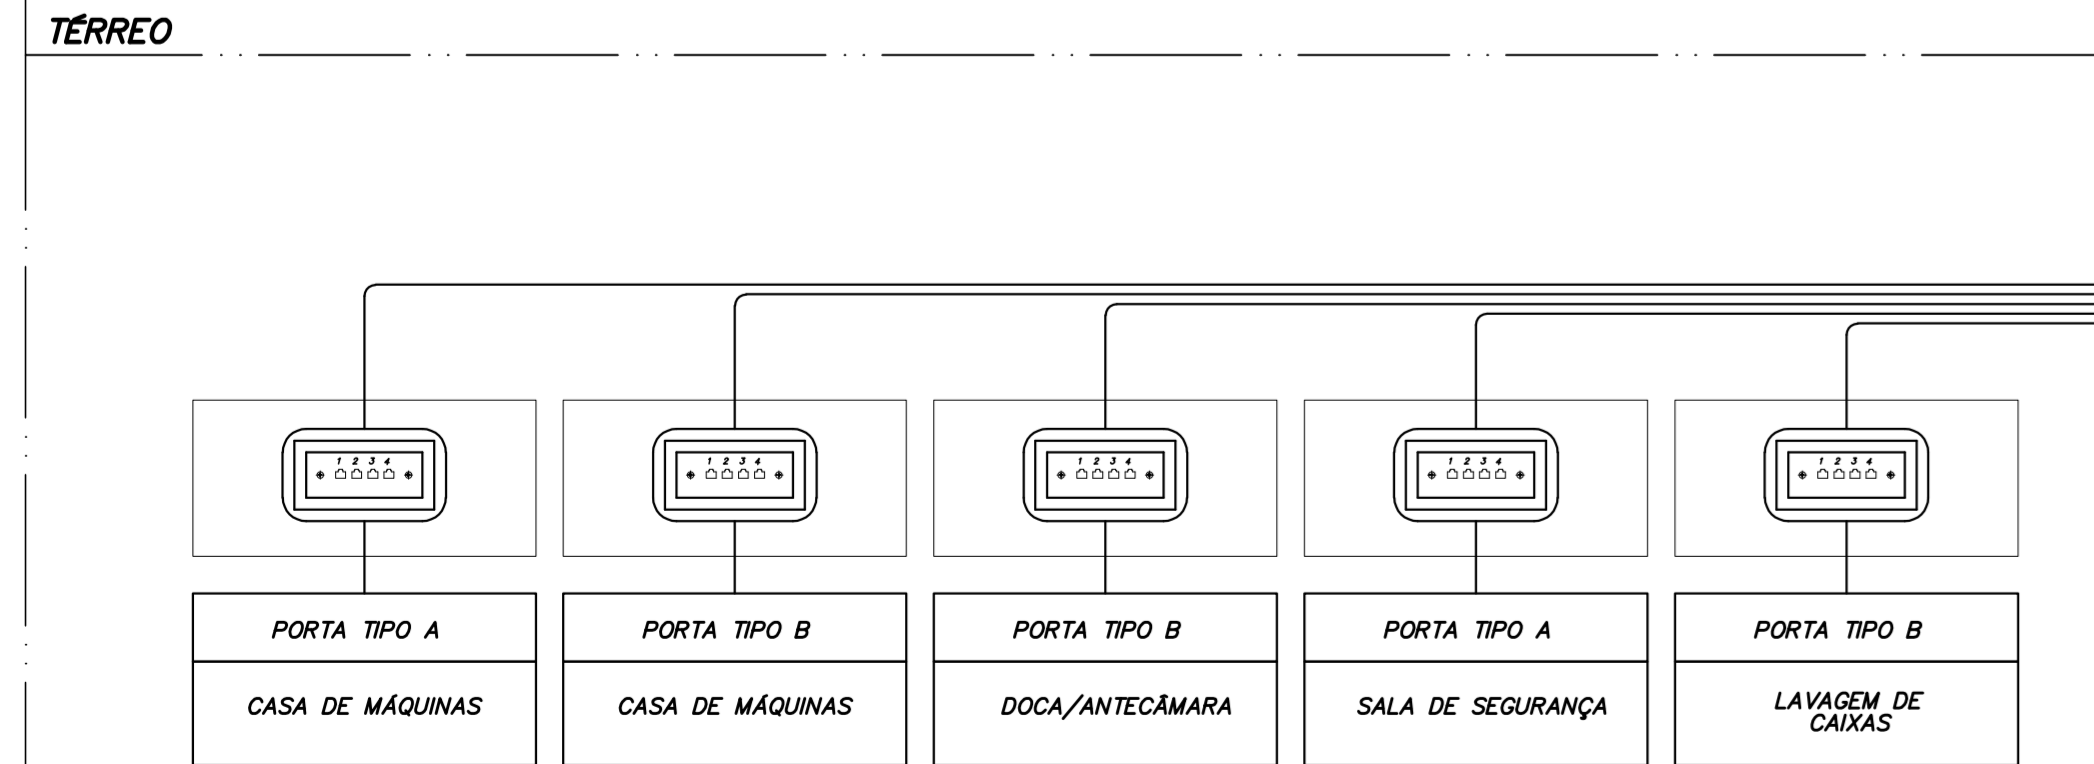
TÉRREO

1 2 3 4

1 2 3 4

1 2 3 4

1 2 3 4

1 2 3 4

| PORTA TIPO A | PORTA TIPO B | PORTA TIPO B | PORTA TIPO A | PORTA TIPO B |
|---|---|---|---|---|
| CASA DE MÁQUINAS | CASA DE MÁQUINAS | DOCA/ANTECÂMARA | SALA DE SEGURANÇA | LAVAGEM DE CAIXAS |